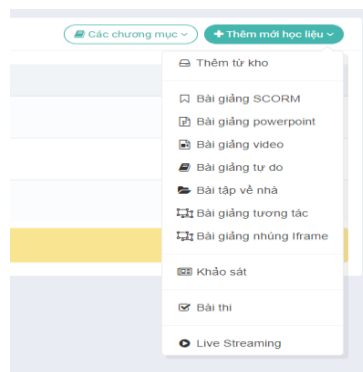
Các chương mục
+ Thêm mới học liệu

Thêm từ kho

Bài giảng SCORM
Bài giảng powerpoint
Bài giảng video
Bài giảng tự do
Bài tập về nhà
Bài giảng tương tác
Bài giảng nhúng Iframe

Khảo sát

Bài thi

Live Streaming